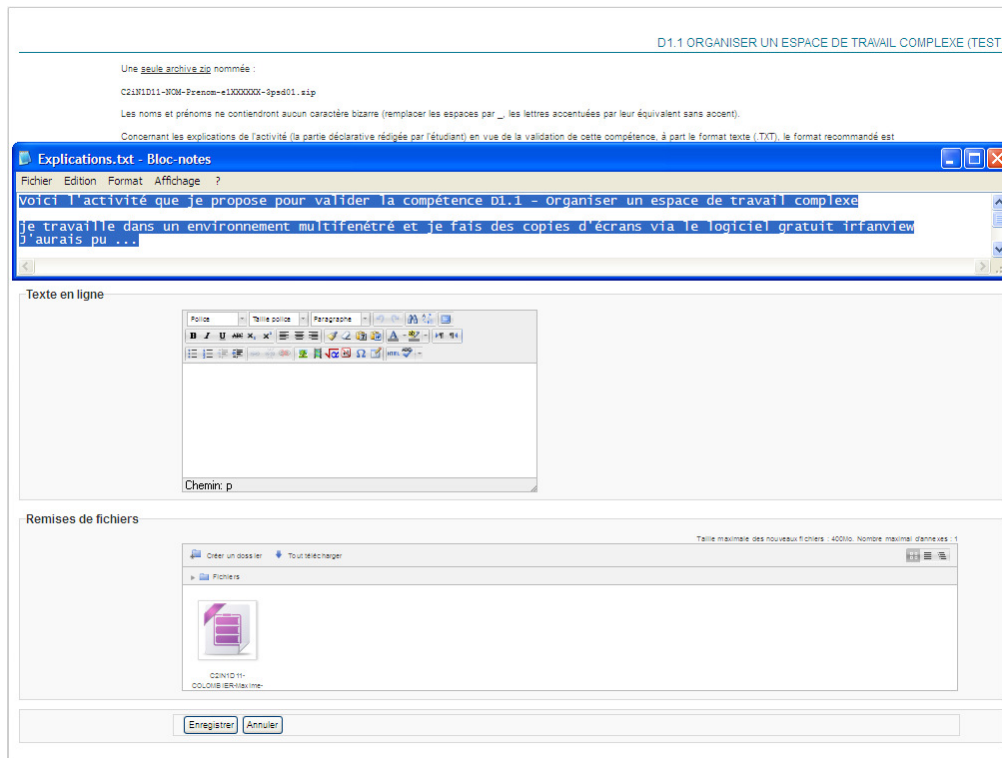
D1.1 ORGANISER UN ESPACE DE TRAVAIL COMPLEXE (TEST

Une seule archive zip nommée :

C2iN1D11-NOM-Prenom-e1XXXXXX-0psd01.zip

Les noms et prénoms ne contiendront aucun caractère bizarre (remplacer les espaces par _, les lettres accentuées par leur équivalent sans accent).

Concernant les explications de l'activité (la partie déclarative rédigée par l'étudiant) en vue de la validation de cette compétence, à part le format texte (.TXT), le format recommandé est

Explications.txt - Bloc-notes

Fichier Edition Format Affichage ?

Voici l'activité que je propose pour valider la compétence D1.1 - Organiser un espace de travail complexe

je travaille dans un environnement multifenétré et je fais des copies d'écrans via le logiciel gratuit irfanview
J'aurais pu ...

Texte en ligne

Police Taille police Paragraphe

Chemin: p

Remises de fichiers

Taille maximale des nouveaux fichiers : 400Mo, Nombre maximal d'annexes : 1

Créer un dossier Tout télécharger

Fichiers

C2iN1D11-COLOMBIER-Maxime-

Enregistrer Annuler